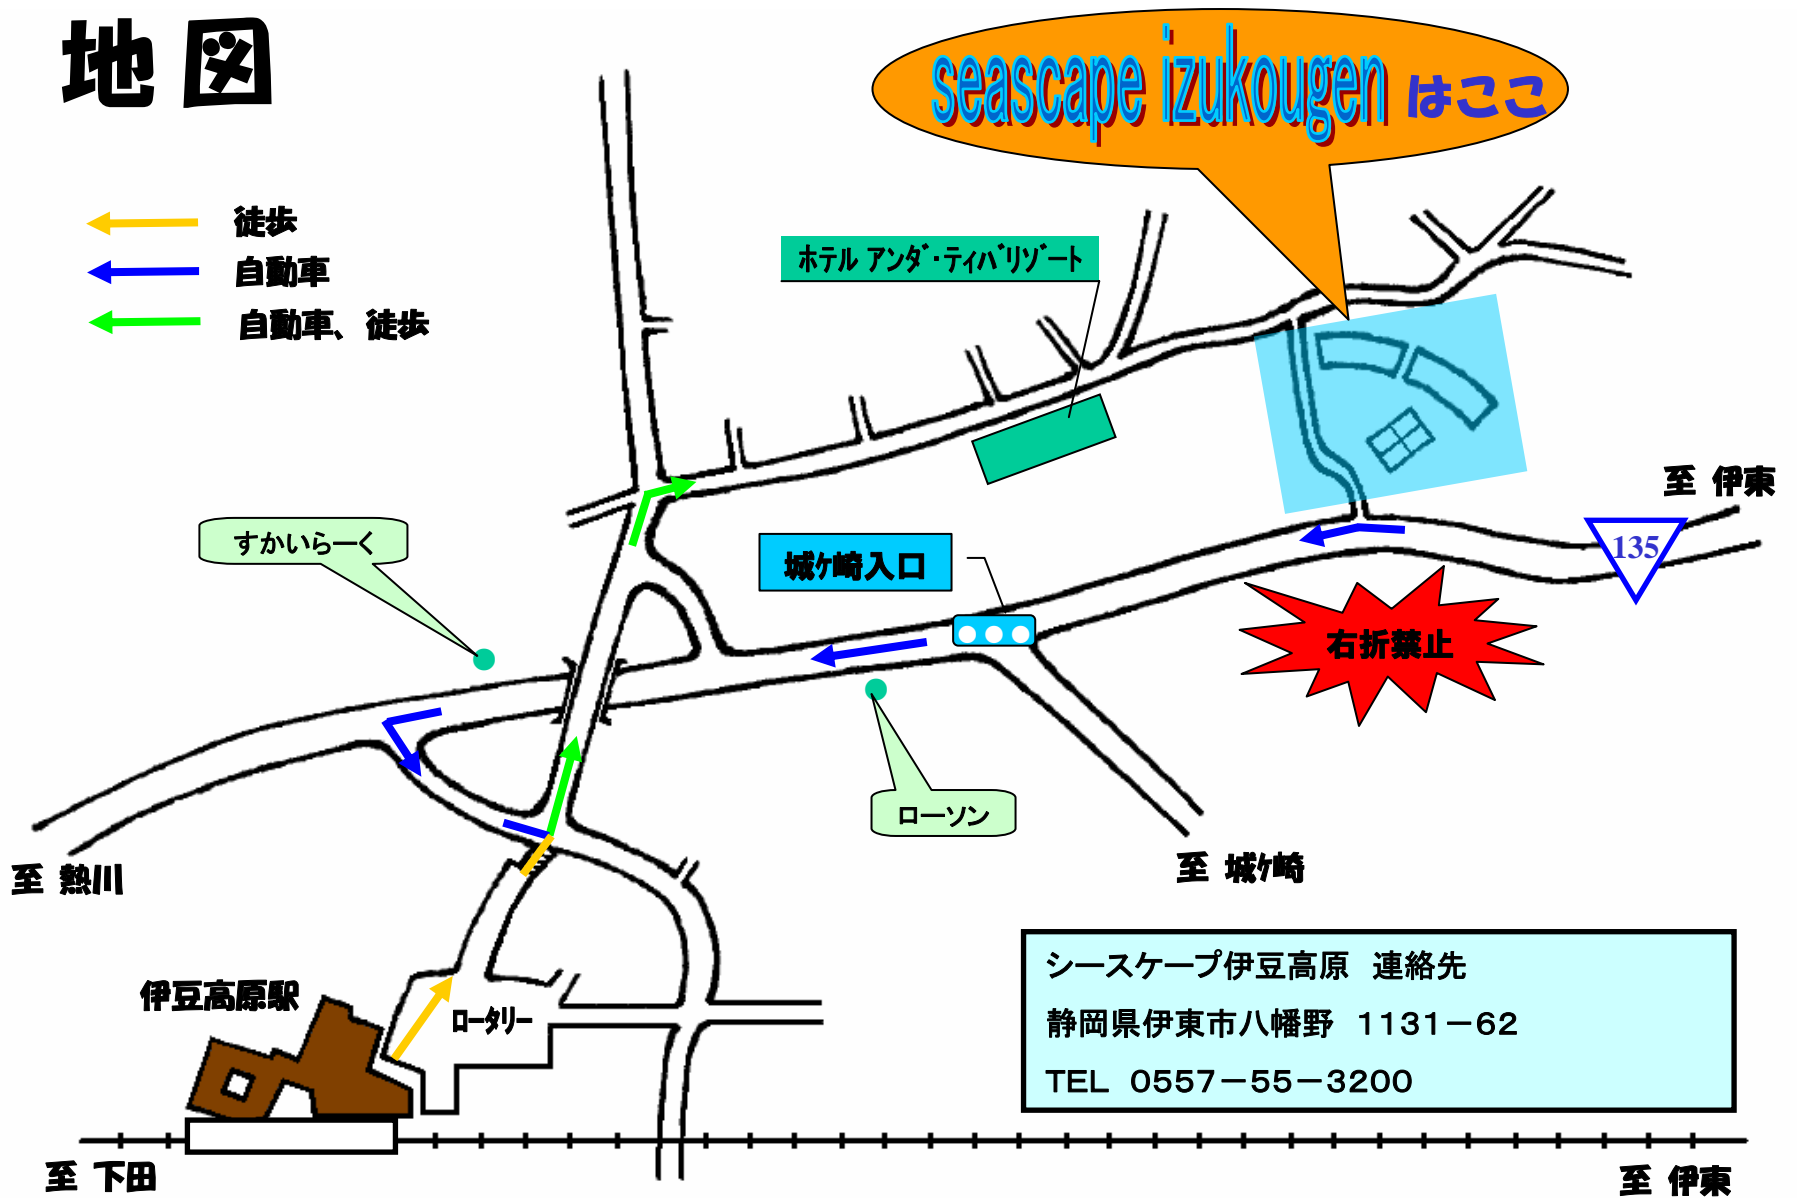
地図

seascape izukougen はここ

徒歩
自動車
自動車、徒歩

ホテル アンダ゛・ティハ゛リゾ゛ート

至 伊東

135

すかいらーく

城ケ崎入口

右折禁止

ローソン

至 熱川

至 城ケ崎

伊豆高原駅

ロータリー

シースケープ伊豆高原 連絡先
静岡県伊東市八幡野 1131－62
TEL 0557－55－3200

至 下田

至 伊東